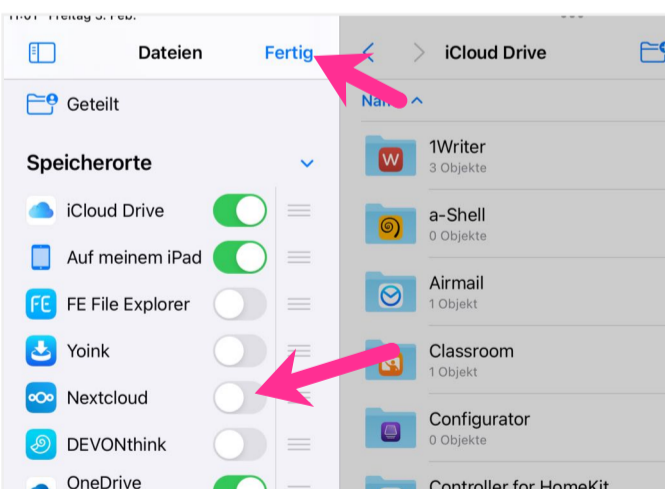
11:01 Freitag 3. Feb.

Dateien Fertig

Geteilt

Speicherorte

iCloud Drive

Auf meinem iPad

FE File Explorer

Yoink

Nextcloud

DEVONthink

OneDrive

iCloud Drive

Name

1Writer
3 Objekte

a-Shell
0 Objekte

Airmail
1 Objekt

Classroom
1 Objekt

Configurator
0 Objekte

Controller for HomeKit